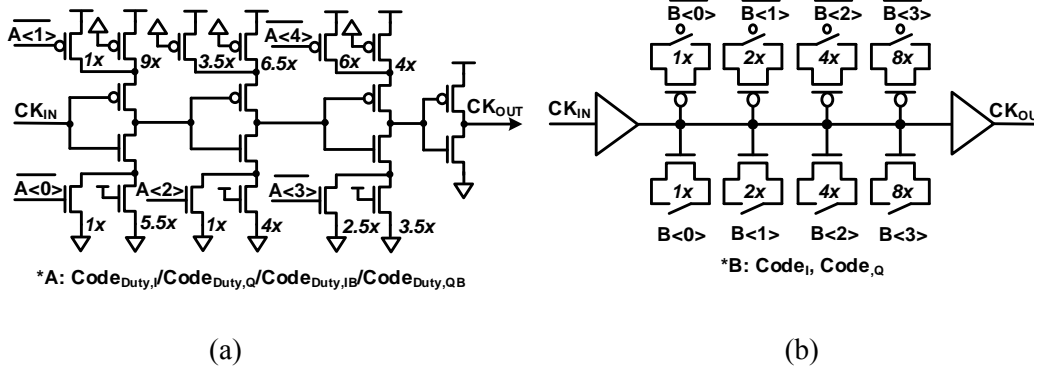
$\overline{A<1>}$ 1x 9x 3.5x 6.5x $\overline{A<4>}$ 6x 4x

$CK_{IN}$ $CK_{OUT}$

$\overline{A<0>}$ 1x 5.5x A<2> 1x 4x $\overline{A<3>}$ 2.5x 3.5x

*A: $Code_{Duty,I}$/$Code_{Duty,Q}$/$Code_{Duty,IB}$/$Code_{Duty,QB}$

(a)

$\overline{B<0>}$ $\overline{B<1>}$ $\overline{B<2>}$ $\overline{B<3>}$

1x 2x 4x 8x

$CK_{IN}$ $CK_{OU}$

1x 2x 4x 8x

B<0> B<1> B<2> B<3>

*B: $Code_{I}$, $Code_{,Q}$

(b)